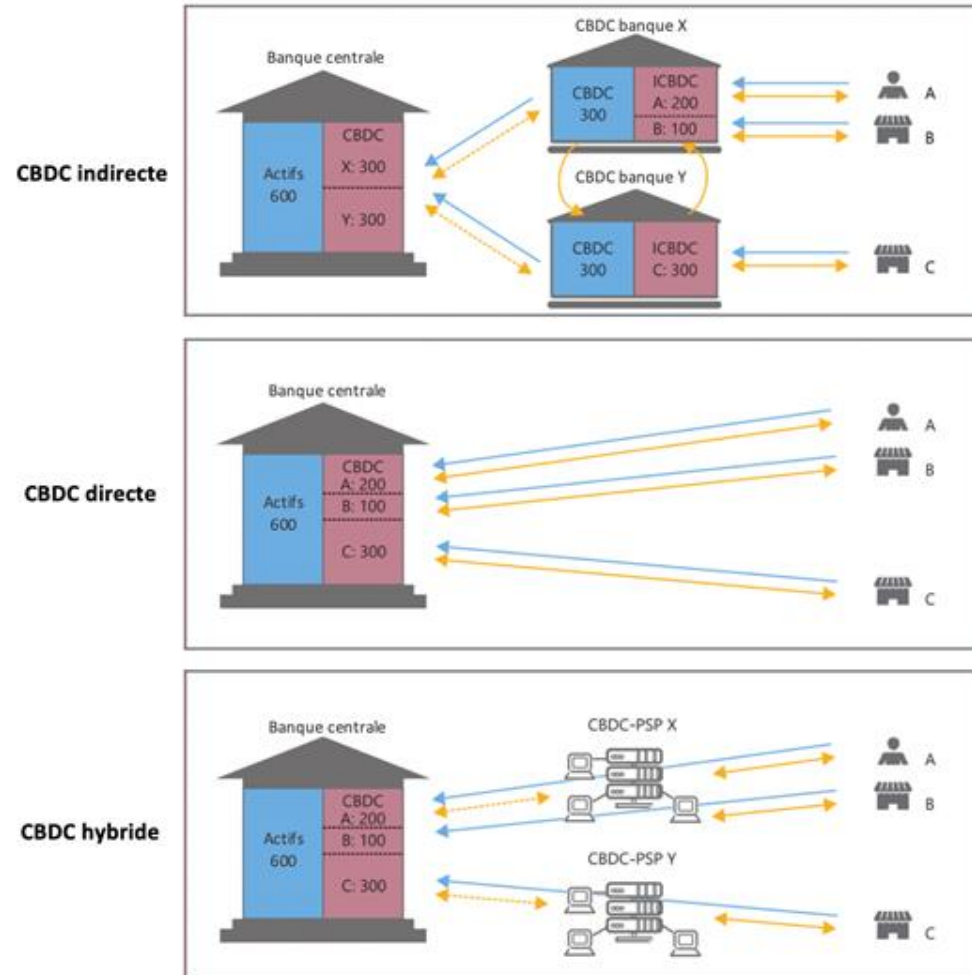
CBDC indirecte

Banque centrale

Actifs 600

CBDC X: 300 Y: 300

CBDC banque X

CBDC 300

ICBDC A: 200 B: 100

CBDC banque Y

CBDC 300

ICBDC C: 300

A
B
C

CBDC directe

Banque centrale

Actifs 600

CBDC A: 200 B: 100 C: 300

A
B
C

CBDC hybride

Banque centrale

Actifs 600

CBDC A: 200 B: 100 C: 300

CBDC-PSP X

CBDC-PSP Y

A
B
C